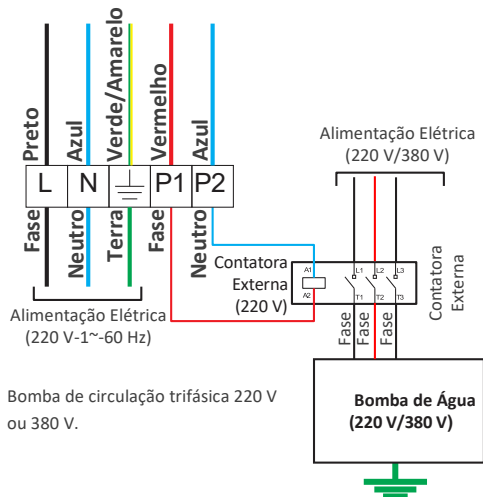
Preto
Azul
Verde/Amarelo
Vermelho
Azul

Alimentação Elétrica
(220 V/380 V)

L
N
P1
P2

Fase
Neutro
Terra
Fase
Neutro

Contatora
Externa
(220 V)

A1
A2
L1
L2
L3
T1
T2
T3

Contatora
Externa

Alimentação Elétrica
(220 V-1~-60 Hz)

Fase
Fase
Fase

Bomba de circulação trifásica 220 V ou 380 V.

Bomba de Água
(220 V/380 V)